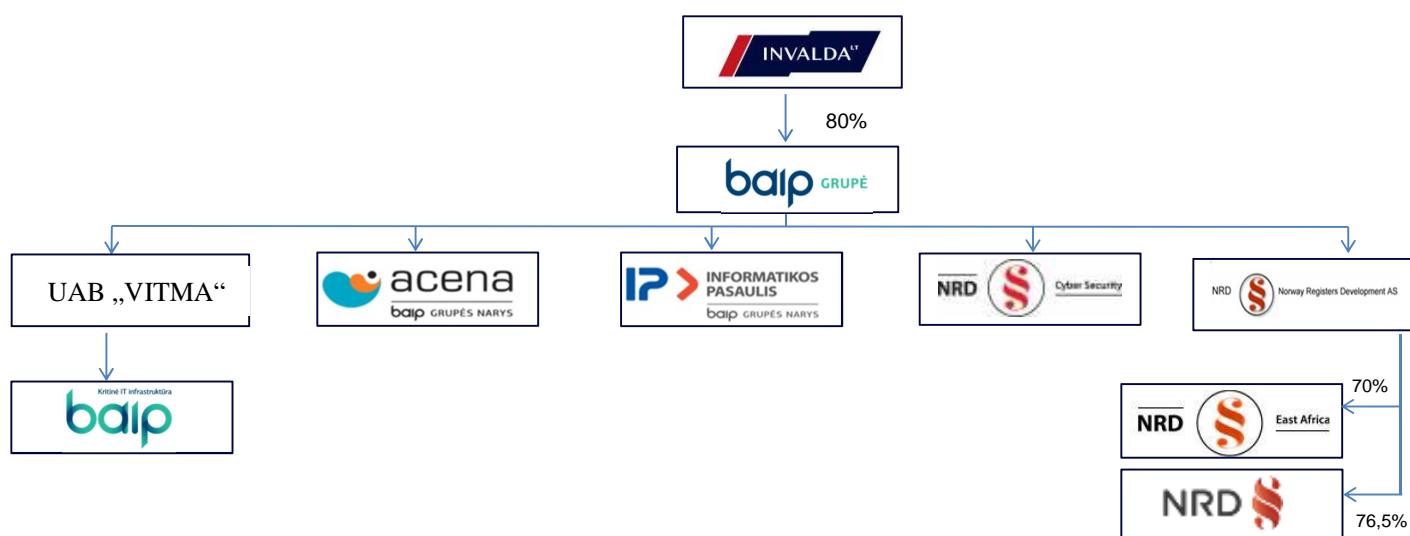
INVALDA LT

80%

baip GRUPĖ

UAB „VITMA“

acena
baip GRUPĖS NARYS

IP INFORMATIKOS PASAULIS
baip GRUPĖS NARYS

NRD Cyber Security

NRD Norway Registers Development AS

Kritinė IT infrastruktūra
baip

70%

NRD East Africa

NRD

76,5%